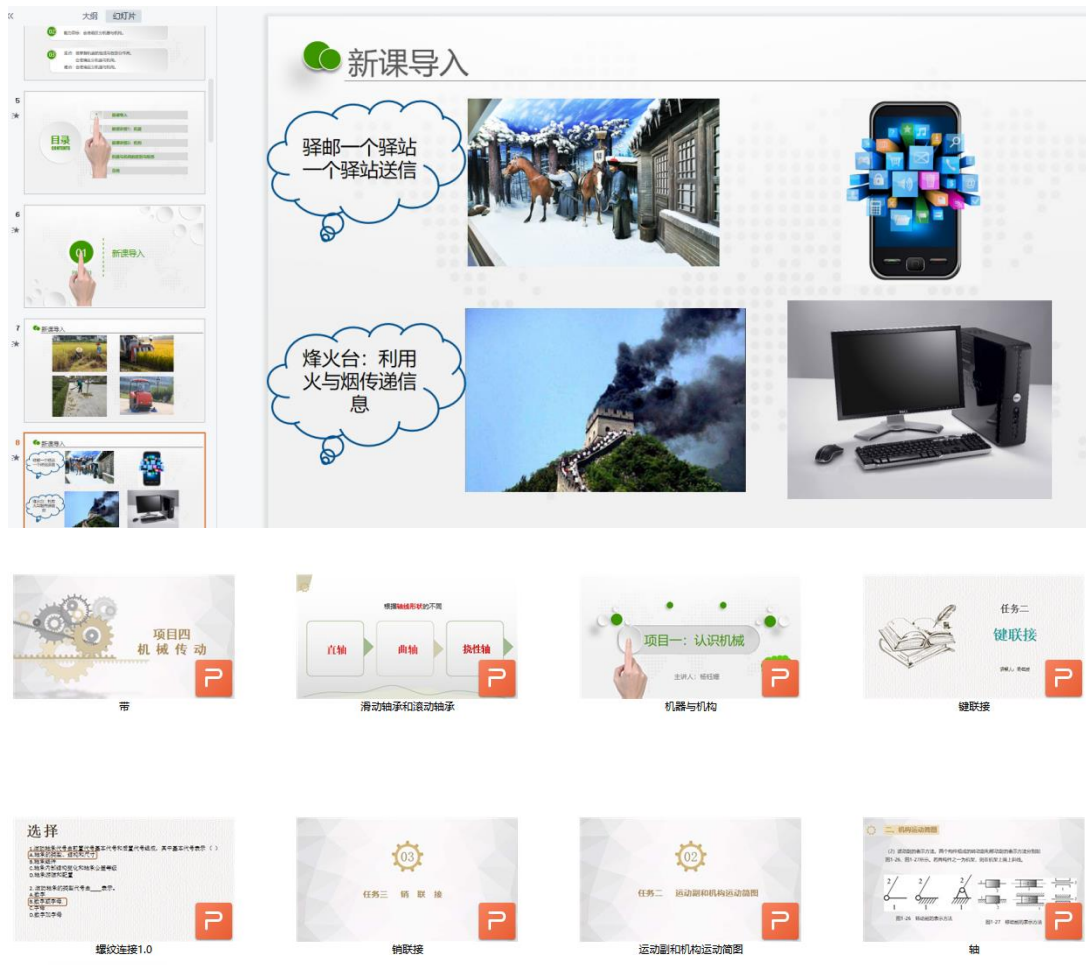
大纲 幻灯片

5

目录

6

01

新课导入

7

新课导入

8

新课导入

新课导入

驿邮一个驿站一个驿站送信

烽火台：利用火与烟传递信息

项目四
机械传动

带

根据轴线形状的不同

直轴

曲轴

挠性轴

滑动轴承和滚动轴承

项目一：认识机械

主讲人：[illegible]

机器与机构

任务二

键联接

键联接

选择

螺纹连接1.0

03

任务三 销联接

销联接

02

任务二 运动副和机构运动简图

运动副和机构运动简图

二、机构运动简图

轴